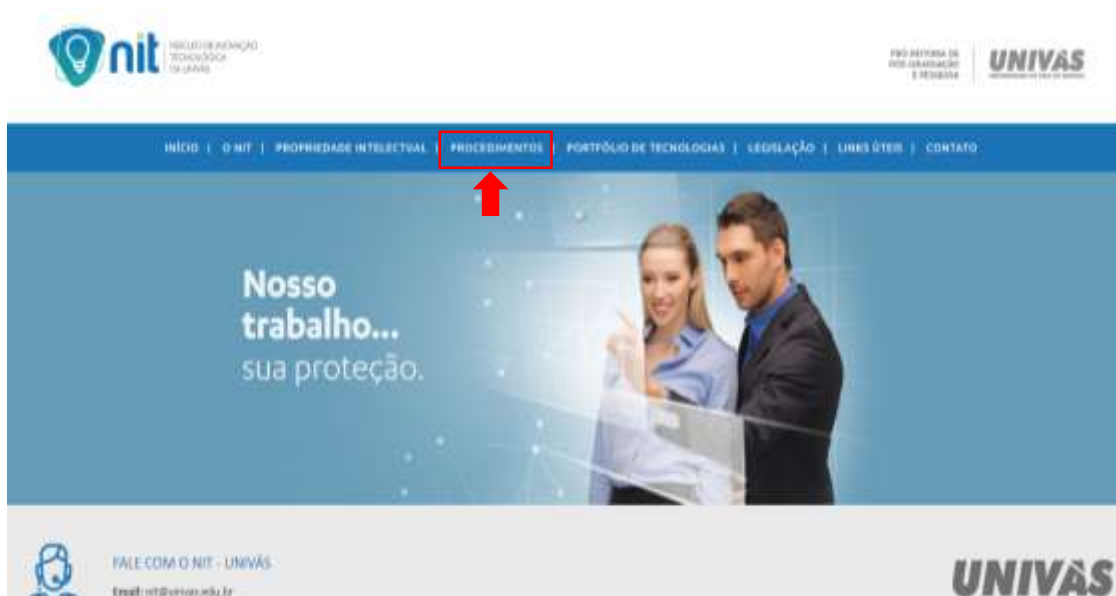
nit NÚCLEO DE INOVAÇÃO TECNOLÓGICA DA UNIVÁS

PRÓ-REITORIA DE PÓS-GRADUAÇÃO E PESQUISA | UNIVÁS

INÍCIO | O NIT | PROPRIEDADE INTELECTUAL | PROCEDIMENTOS | PORTFÓLIO DE TECNOLOGIAS | LEGISLAÇÃO | LINKS ÚTEIS | CONTATO

Nosso trabalho... sua proteção.

FALE COM O NIT - UNIVÁS

Email: nit@univas.edu.br

UNIVÁS